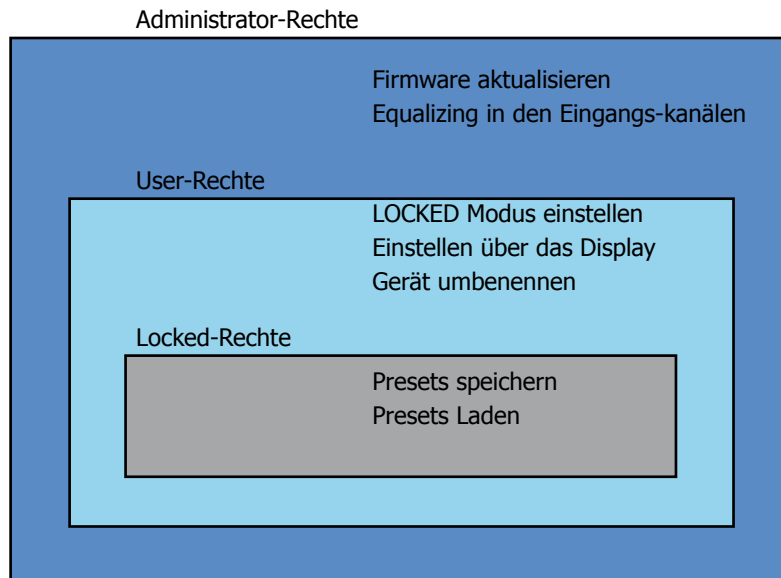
Administrator-Rechte

Firmware aktualisieren
Equalizing in den Eingangs-kanälen

User-Rechte

LOCKED Modus einstellen
Einstellen über das Display
Gerät umbenennen

Locked-Rechte

Presets speichern
Presets Laden